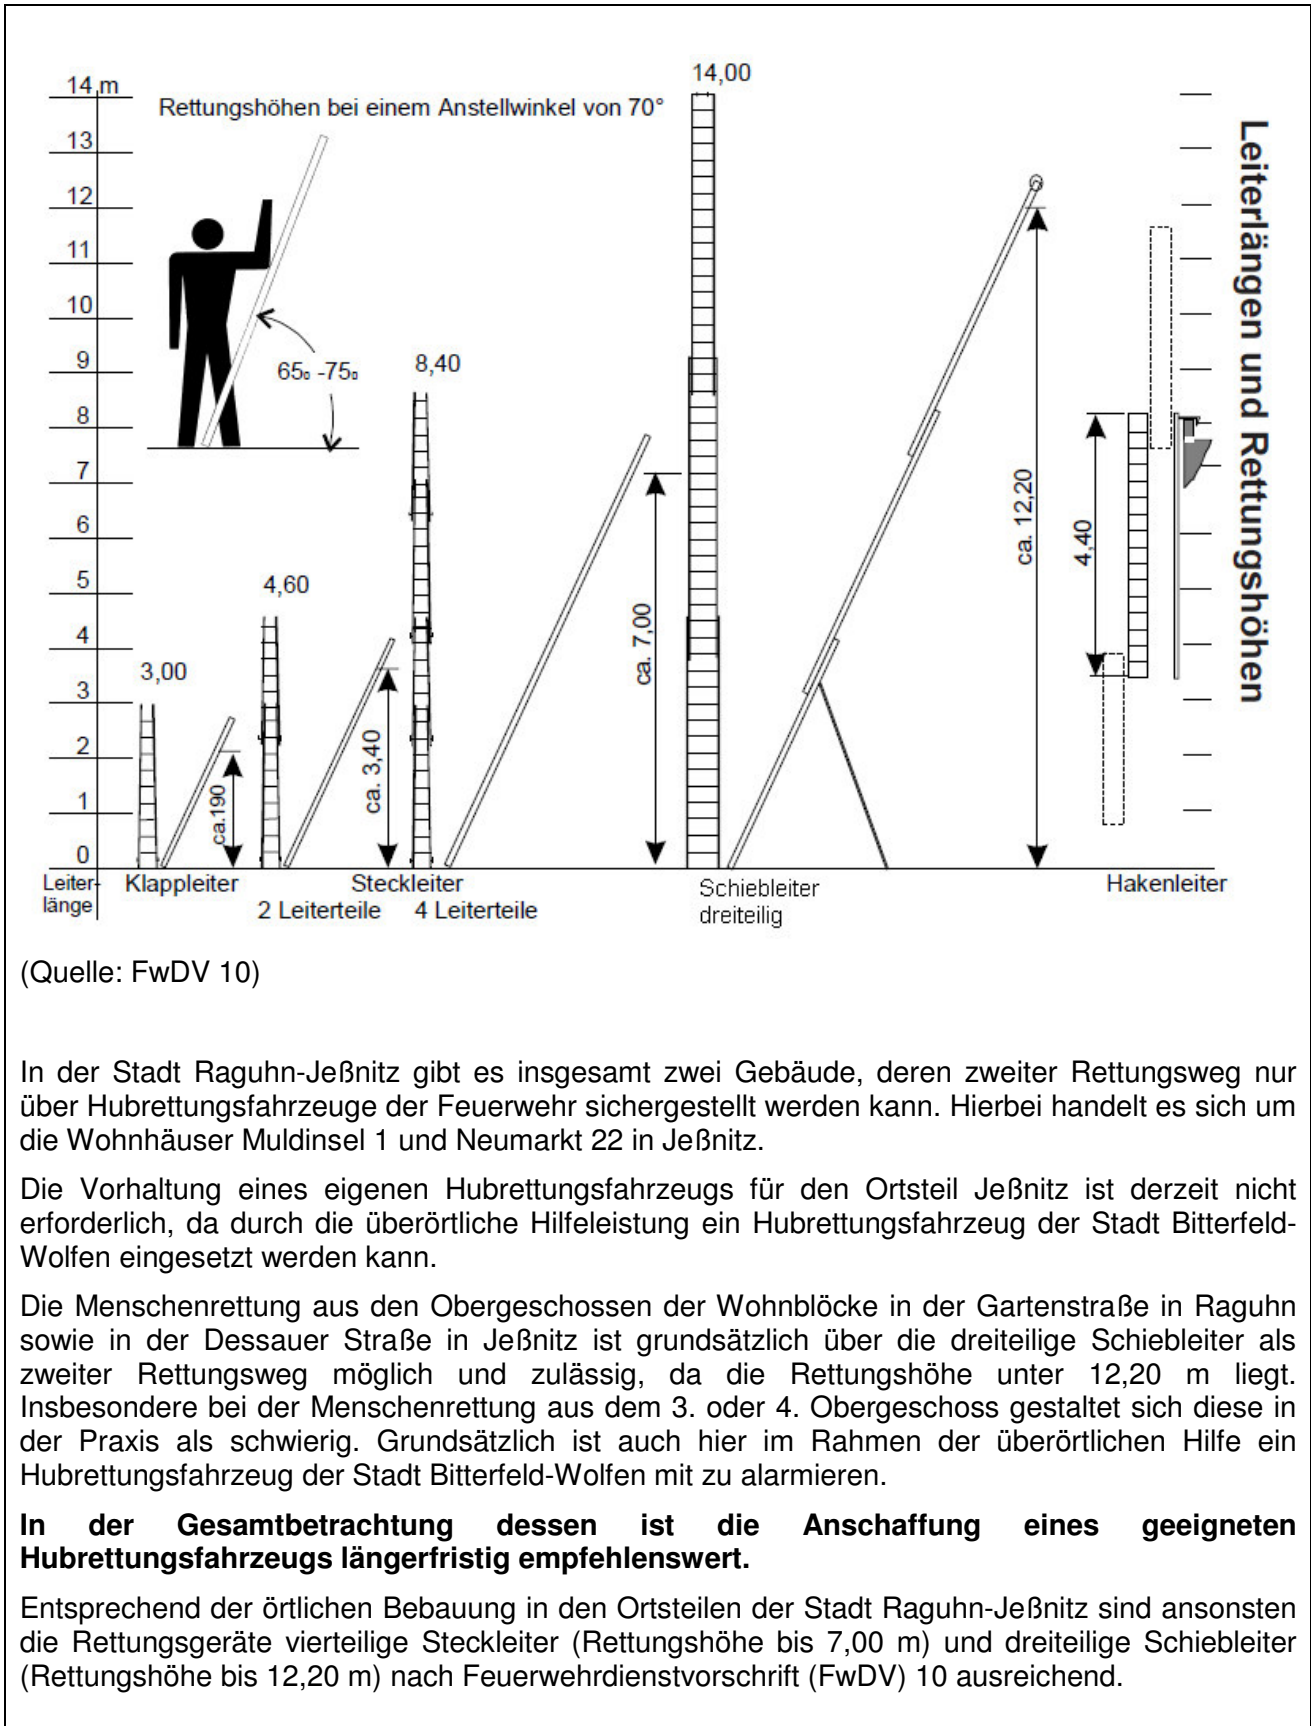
14,m
13
12
11
10
9
8
7
6
5
4
3
2
1
0
Leiterlänge

Rettungshöhen bei einem Anstellwinkel von 70°

65° -75°

3,00
ca.190
Klappleiter

4,60
ca. 3,40
8,40
Steckleiter
2 Leiterteile 4 Leiterteile

ca. 7,00
14,00
Schiebleiter dreiteilig

ca. 12,20

4,40
Hakenleiter

Leiterlängen und Rettungshöhen

(Quelle: FwDV 10)

In der Stadt Raguhn-Jeßnitz gibt es insgesamt zwei Gebäude, deren zweiter Rettungsweg nur über Hubrettungsfahrzeuge der Feuerwehr sichergestellt werden kann. Hierbei handelt es sich um die Wohnhäuser Muldinsel 1 und Neumarkt 22 in Jeßnitz.

Die Vorhaltung eines eigenen Hubrettungsfahrzeugs für den Ortsteil Jeßnitz ist derzeit nicht erforderlich, da durch die überörtliche Hilfeleistung ein Hubrettungsfahrzeug der Stadt Bitterfeld-Wolfen eingesetzt werden kann.

Die Menschenrettung aus den Obergeschossen der Wohnblöcke in der Gartenstraße in Raguhn sowie in der Dessauer Straße in Jeßnitz ist grundsätzlich über die dreiteilige Schiebleiter als zweiter Rettungsweg möglich und zulässig, da die Rettungshöhe unter 12,20 m liegt. Insbesondere bei der Menschenrettung aus dem 3. oder 4. Obergeschoss gestaltet sich diese in der Praxis als schwierig. Grundsätzlich ist auch hier im Rahmen der überörtlichen Hilfe ein Hubrettungsfahrzeug der Stadt Bitterfeld-Wolfen mit zu alarmieren.

**In der Gesamtbetrachtung dessen ist die Anschaffung eines geeigneten Hubrettungsfahrzeugs längerfristig empfehlenswert.**

Entsprechend der örtlichen Bebauung in den Ortsteilen der Stadt Raguhn-Jeßnitz sind ansonsten die Rettungsgeräte vierteilige Steckleiter (Rettungshöhe bis 7,00 m) und dreiteilige Schiebleiter (Rettungshöhe bis 12,20 m) nach Feuerwehrdienstvorschrift (FwDV) 10 ausreichend.